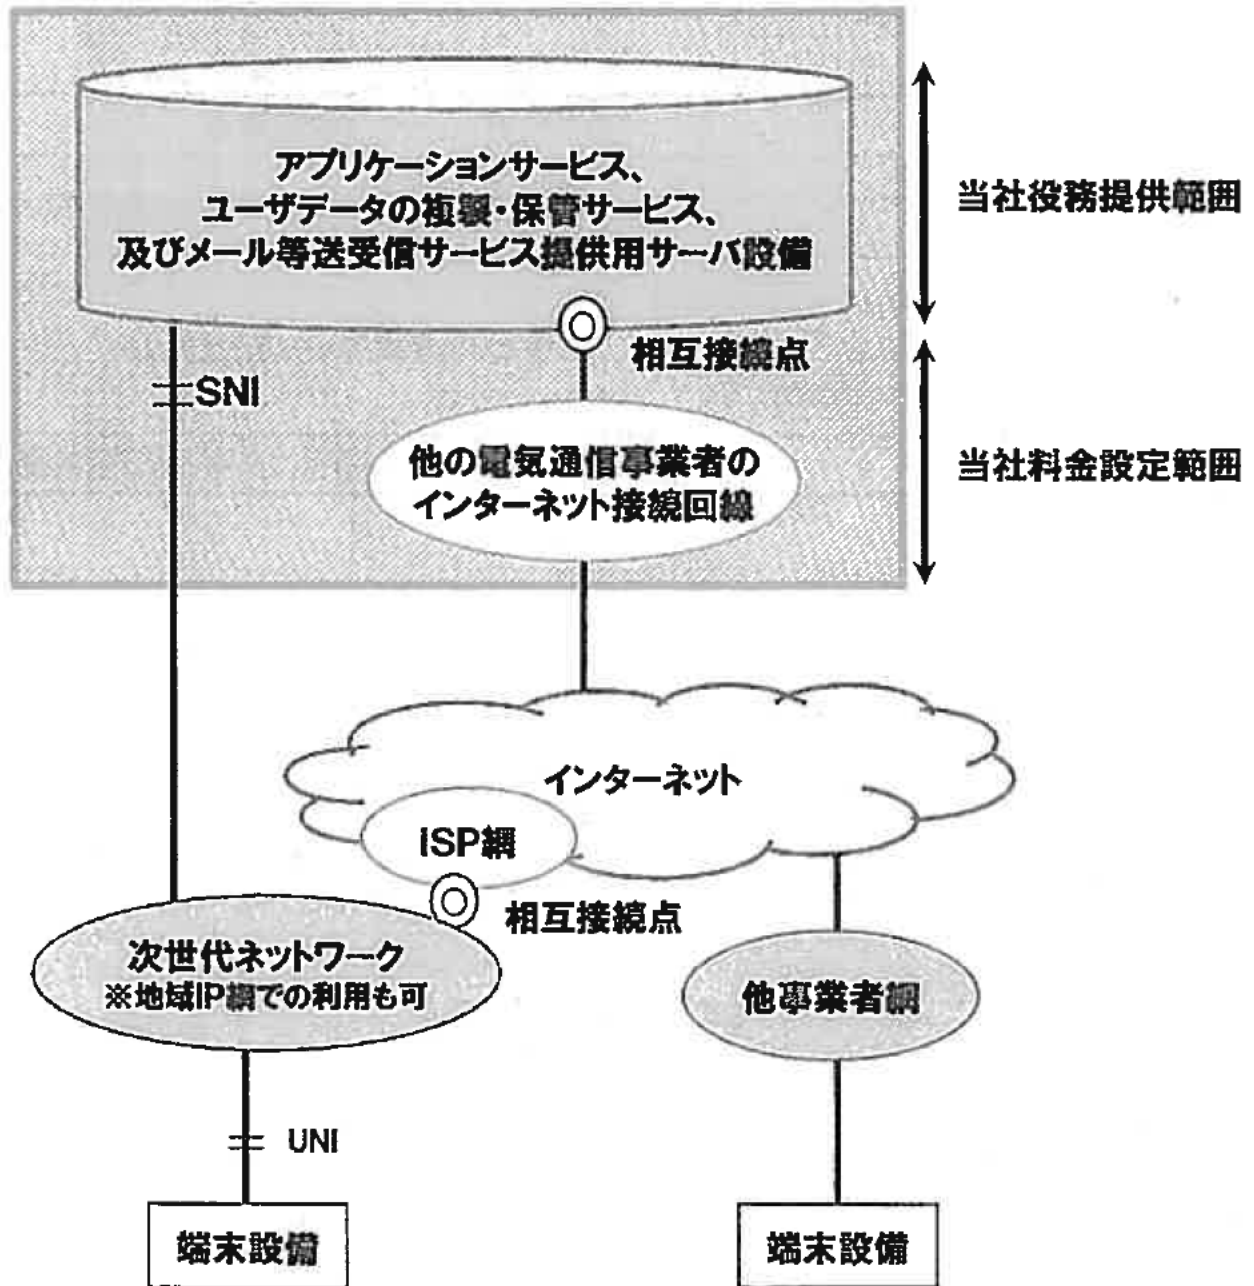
アプリケーションサービス、
ユーザデータの複製・保管サービス、
及びメール等送受信サービス提供用サーバ設備

当社役務提供範囲

相互接続点

SNI

他の電気通信事業者の
インターネット接続回線

当社料金設定範囲

インターネット

ISP網

相互接続点

次世代ネットワーク
※地域IP網での利用も可

他事業者網

UNI

端末設備

端末設備